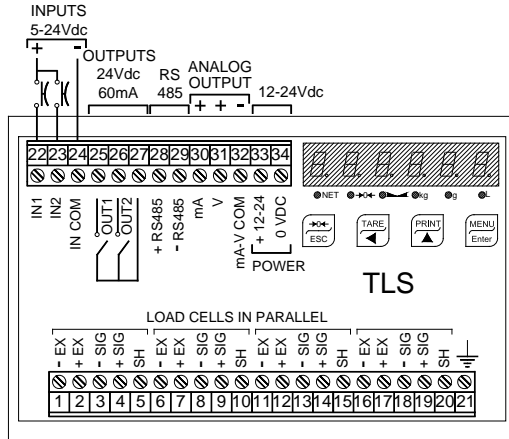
INPUTS
5-24Vdc
+ -
OUTPUTS
24Vdc
60mA
RS
485
ANALOG
OUTPUT
+ + -
12-24Vdc

22 23 24 25 26 27 28 29 30 31 32 33 34

IN1
IN2
IN COM
OUT1
OUT2
+ RS485
- RS485
mA
V
mA-V COM
+ 12-24
0 VDC
POWER

NET
kg
g
L

ESC
TARE
PRINT
MENU
Enter

TLS

LOAD CELLS IN PARALLEL
- EX
+ EX
- SIG
+ SIG
SH
- EX
+ EX
- SIG
+ SIG
SH
- EX
+ EX
- SIG
+ SIG
SH
- EX
+ EX
- SIG
+ SIG
SH

1 2 3 4 5 6 7 8 9 10 11 12 13 14 15 16 17 18 19 20 21